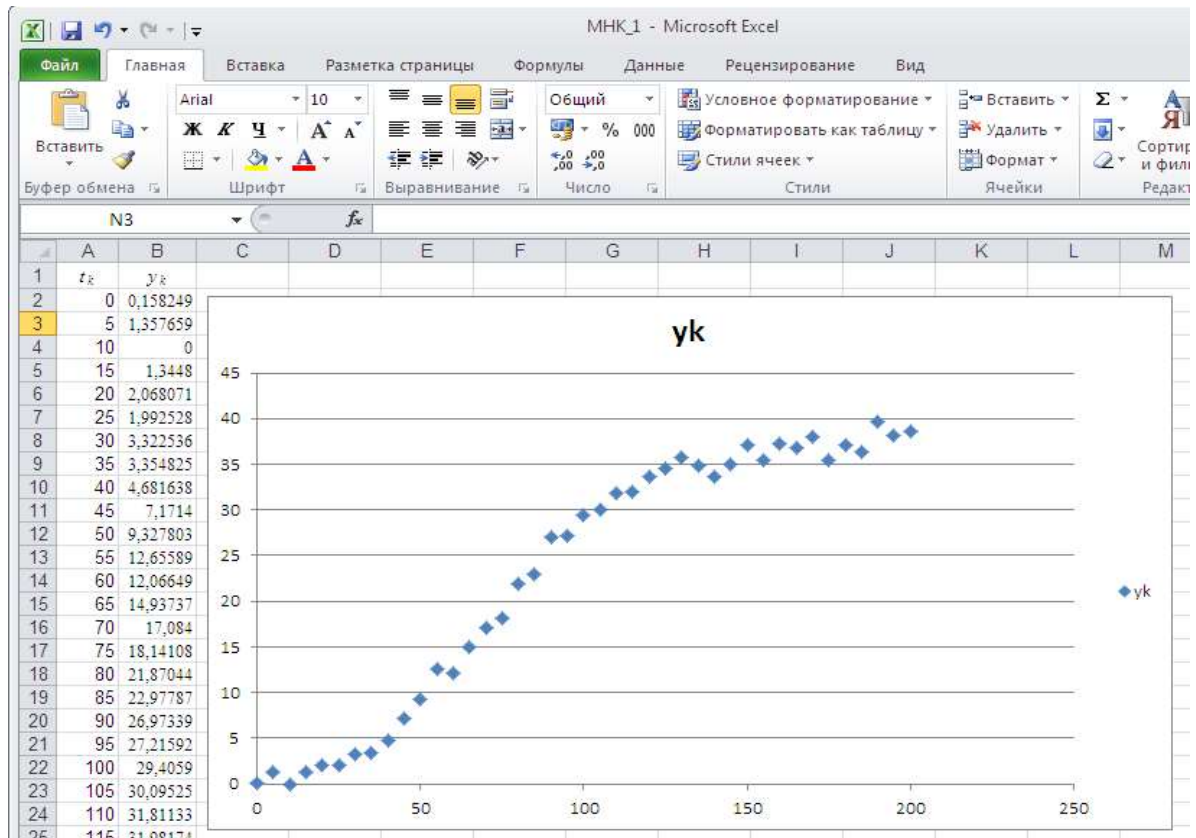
МНК_1 - Microsoft Excel

Файл | Главная | Вставка | Разметка страницы | Формулы | Данные | Рецензирование | Вид

Вставить
Буфер обмена
Arial | 10
Ж К Ч | A A
Шрифт
Выравнивание
Общий
% 000
,0 ,00
Число
Условное форматирование
Форматировать как таблицу
Стили ячеек
Стили
Вставить
Удалить
Формат
Ячейки
Σ
Сортир и фил
Редакт

N3 | $f_x$

| | A | B | C | D | E | F | G | H | I | J | K | L | M |
|---|---|---|---|---|---|---|---|---|---|---|---|---|---|
| 1 | $t_k$ | $y_k$ | | | | | | | | | | | |
| 2 | 0 | 0,158249 | | | | | | | | | | | |
| 3 | 5 | 1,357659 | | | | | | | | | | | |
| 4 | 10 | 0 | | | | | | | | | | | |
| 5 | 15 | 1,3448 | | | | | | | | | | | |
| 6 | 20 | 2,068071 | | | | | | | | | | | |
| 7 | 25 | 1,992528 | | | | | | | | | | | |
| 8 | 30 | 3,322536 | | | | | | | | | | | |
| 9 | 35 | 3,354825 | | | | | | | | | | | |
| 10 | 40 | 4,681638 | | | | | | | | | | | |
| 11 | 45 | 7,1714 | | | | | | | | | | | |
| 12 | 50 | 9,327803 | | | | | | | | | | | |
| 13 | 55 | 12,65589 | | | | | | | | | | | |
| 14 | 60 | 12,06649 | | | | | | | | | | | |
| 15 | 65 | 14,93737 | | | | | | | | | | | |
| 16 | 70 | 17,084 | | | | | | | | | | | |
| 17 | 75 | 18,14108 | | | | | | | | | | | |
| 18 | 80 | 21,87044 | | | | | | | | | | | |
| 19 | 85 | 22,97787 | | | | | | | | | | | |
| 20 | 90 | 26,97339 | | | | | | | | | | | |
| 21 | 95 | 27,21592 | | | | | | | | | | | |
| 22 | 100 | 29,4059 | | | | | | | | | | | |
| 23 | 105 | 30,09525 | | | | | | | | | | | |
| 24 | 110 | 31,81133 | | | | | | | | | | | |
| 25 | 115 | 31,98174 | | | | | | | | | | | |

yk

45
40
35
30
25
20
15
10
5
0
0 50 100 150 200 250

yk